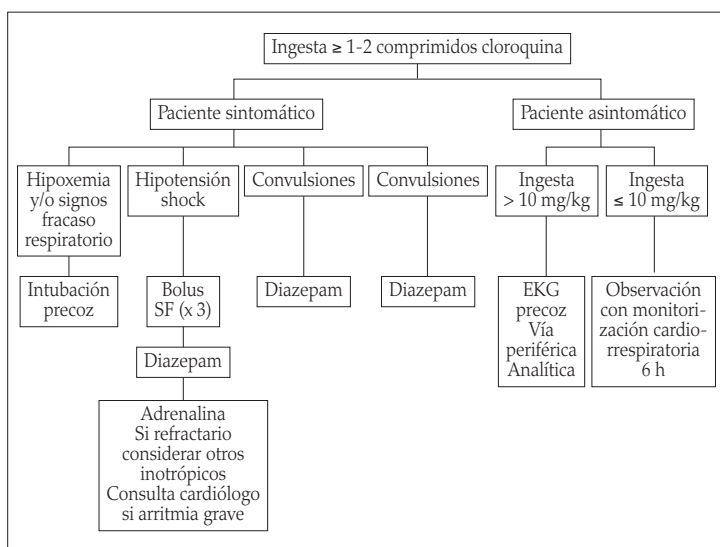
Ingesta ≥ 1-2 comprimidos cloroquina

Paciente sintomático

Paciente asintomático

Hipoxemia y/o signos fracaso respiratorio

Intubación precoz

Hipotensión shock

Bolus SF (x 3)

Diazepam

Adrenalina Si refractario considerar otros inotrópicos Consulta cardiólogo si arritmia grave

Convulsiones

Diazepam

Convulsiones

Diazepam

Ingesta > 10 mg/kg

EKG precoz Vía periférica Analítica

Ingesta ≤ 10 mg/kg

Observación con monitorización cardiorrespiratoria 6 h